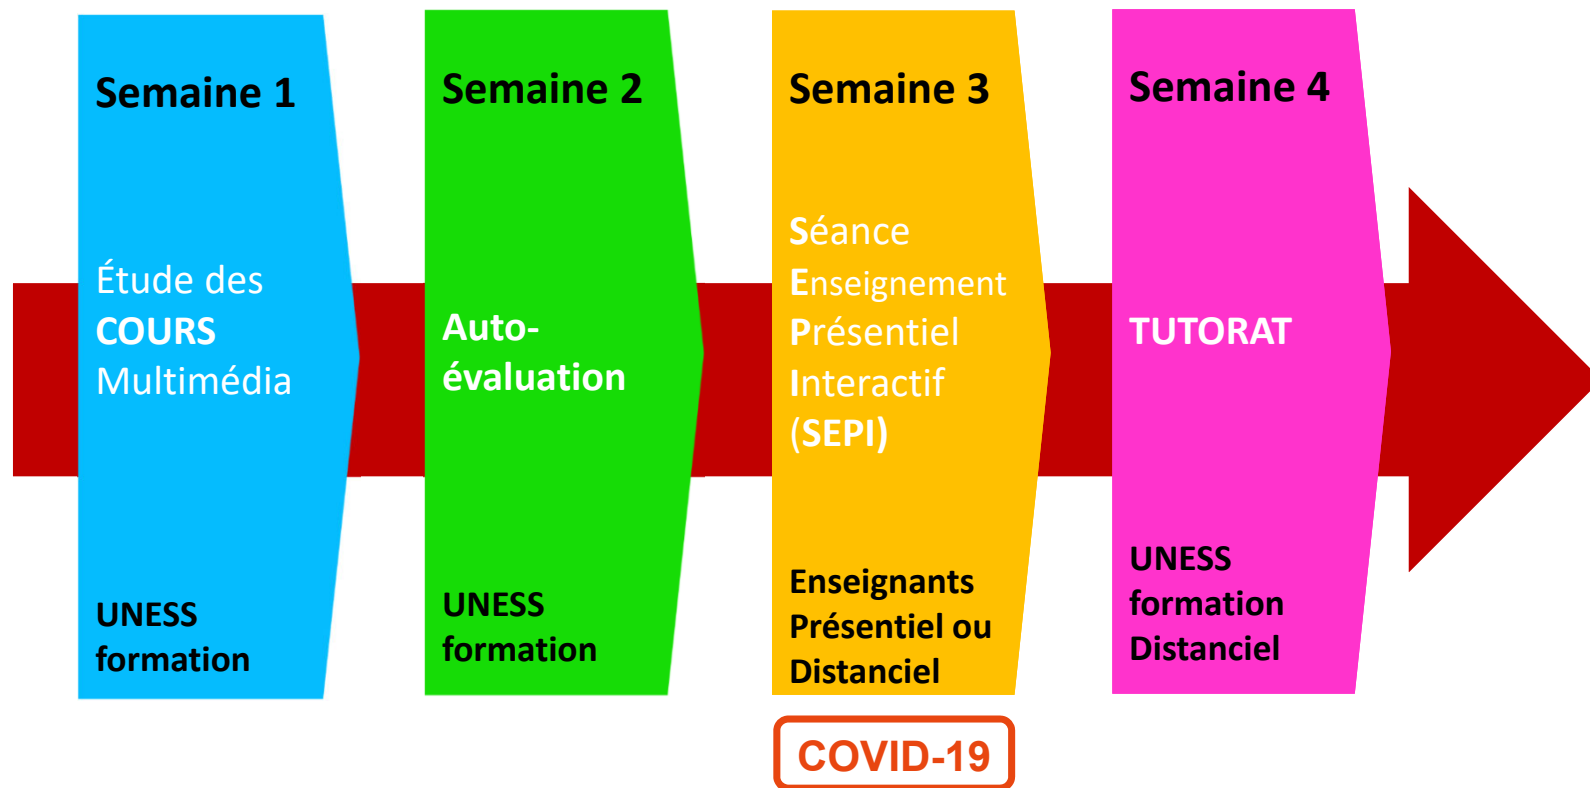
Semaine 1

Étude des COURS Multimédia

UNESS formation

Semaine 2

Auto-évaluation

UNESS formation

Semaine 3

Séance Enseignement Présentiel Interactif (SEPI)

Enseignants Présentiel ou Distanciel

COVID-19

Semaine 4

TUTORAT

UNESS formation Distanciel